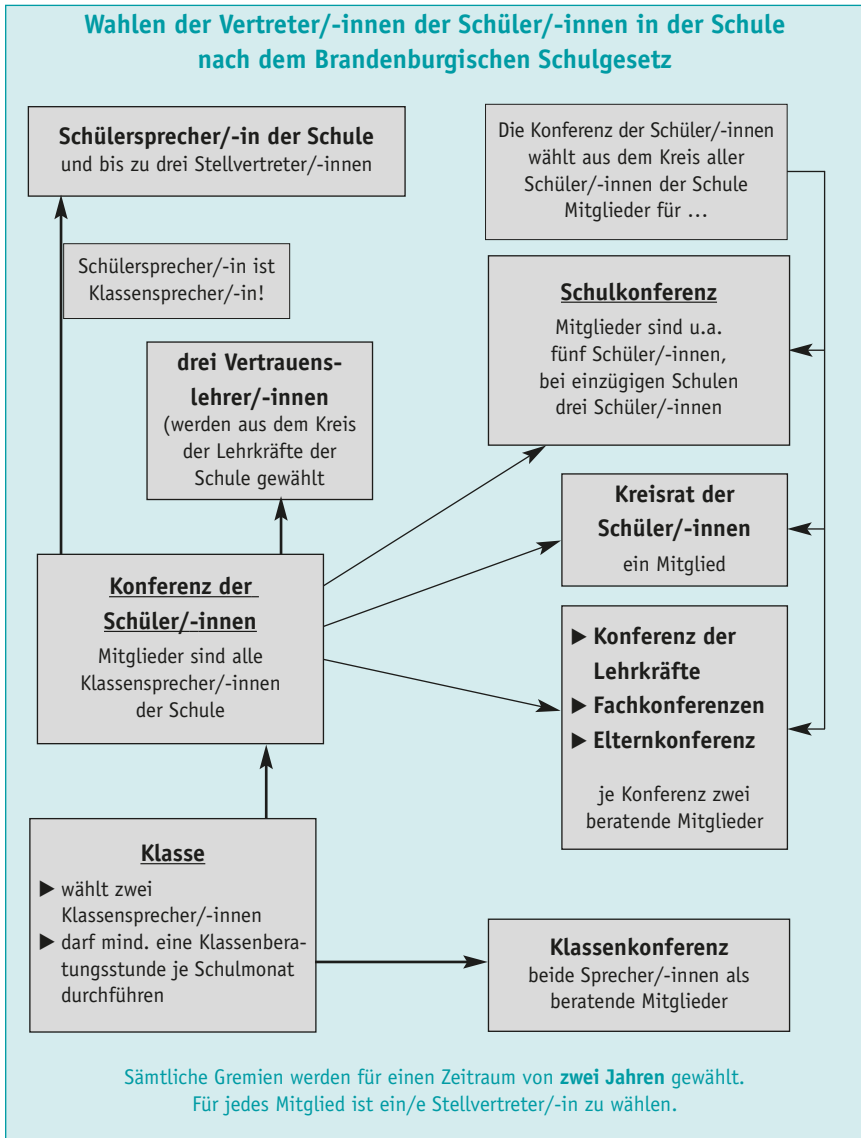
Wahlen der Vertreter/-innen der Schüler/-innen in der Schule nach dem Brandenburgischen Schulgesetz

Schülersprecher/-in der Schule
und bis zu drei Stellvertreter/-innen

Schülersprecher/-in ist Klassensprecher/-in!

drei Vertrauenslehrer/-innen
(werden aus dem Kreis der Lehrkräfte der Schule gewählt

Die Konferenz der Schüler/-innen wählt aus dem Kreis aller Schüler/-innen der Schule Mitglieder für …

Schulkonferenz
Mitglieder sind u.a. fünf Schüler/-innen, bei einzügigen Schulen drei Schüler/-innen

Kreisrat der Schüler/-innen
ein Mitglied

Konferenz der Schüler/-innen
Mitglieder sind alle Klassensprecher/-innen der Schule

▶ Konferenz der Lehrkräfte
▶ Fachkonferenzen
▶ Elternkonferenz

je Konferenz zwei beratende Mitglieder

Klasse
▶ wählt zwei Klassensprecher/-innen
▶ darf mind. eine Klassenberatungsstunde je Schulmonat durchführen

Klassenkonferenz
beide Sprecher/-innen als beratende Mitglieder

Sämtliche Gremien werden für einen Zeitraum von zwei Jahren gewählt.
Für jedes Mitglied ist ein/e Stellvertreter/-in zu wählen.